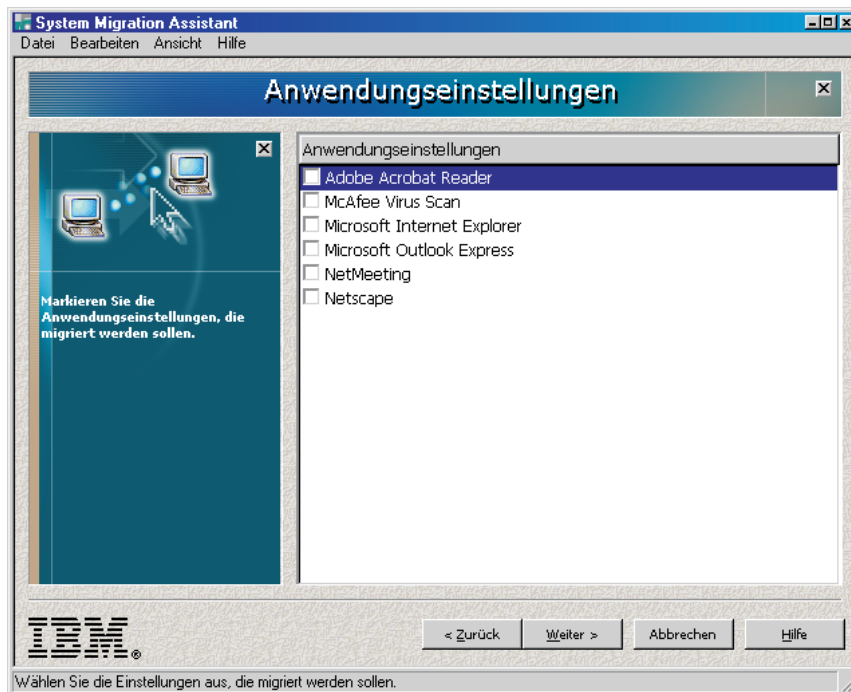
System Migration Assistant

Datei Bearbeiten Ansicht Hilfe

Anwendungseinstellungen

Markieren Sie die Anwendungseinstellungen, die migriert werden sollen.

Anwendungseinstellungen

Adobe Acrobat Reader
McAfee Virus Scan
Microsoft Internet Explorer
Microsoft Outlook Express
NetMeeting
Netscape

IBM.

< Zurück
Weiter >
Abbrechen
Hilfe

Wählen Sie die Einstellungen aus, die migriert werden sollen.